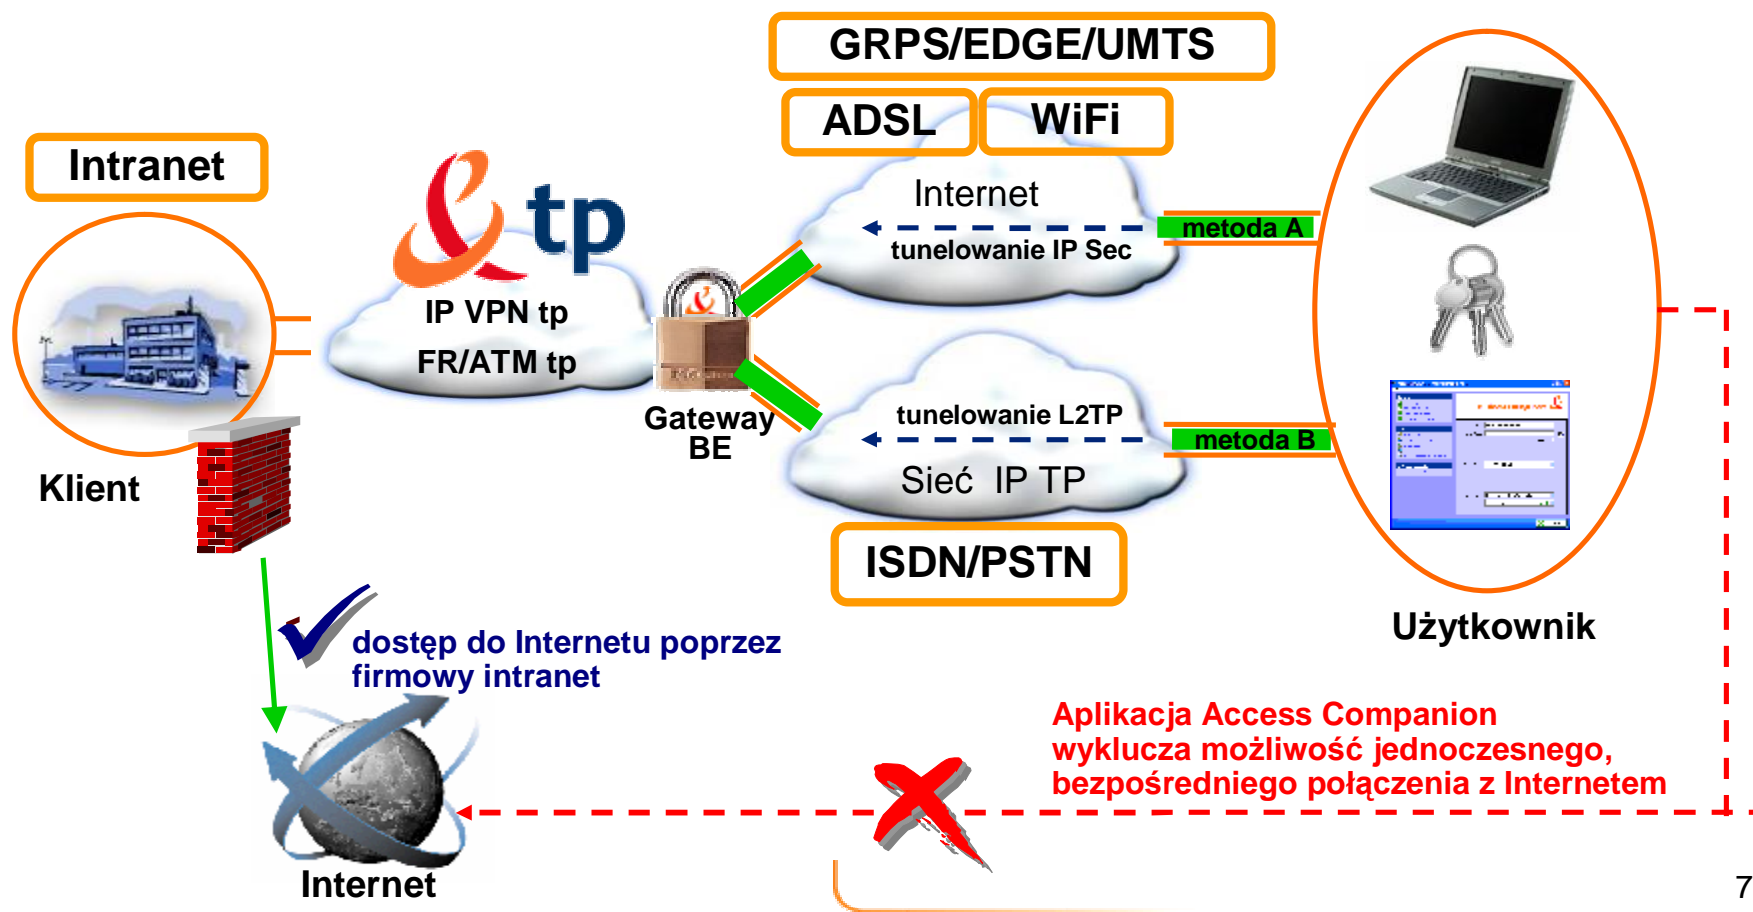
GRPS/EDGE/UMTS

ADSL

WiFi

Intranet

tp

IP VPN tp

FR/ATM tp

Internet

tunelowanie IP Sec

metoda A

Gateway BE

tunelowanie L2TP

metoda B

Sieć IP TP

ISDN/PSTN

Klient

Użytkownik

dostęp do Internetu poprzez firmowy intranet

Aplikacja Access Companion wyklucza możliwość jednoczesnego, bezpośredniego połączenia z Internetem

Internet

7